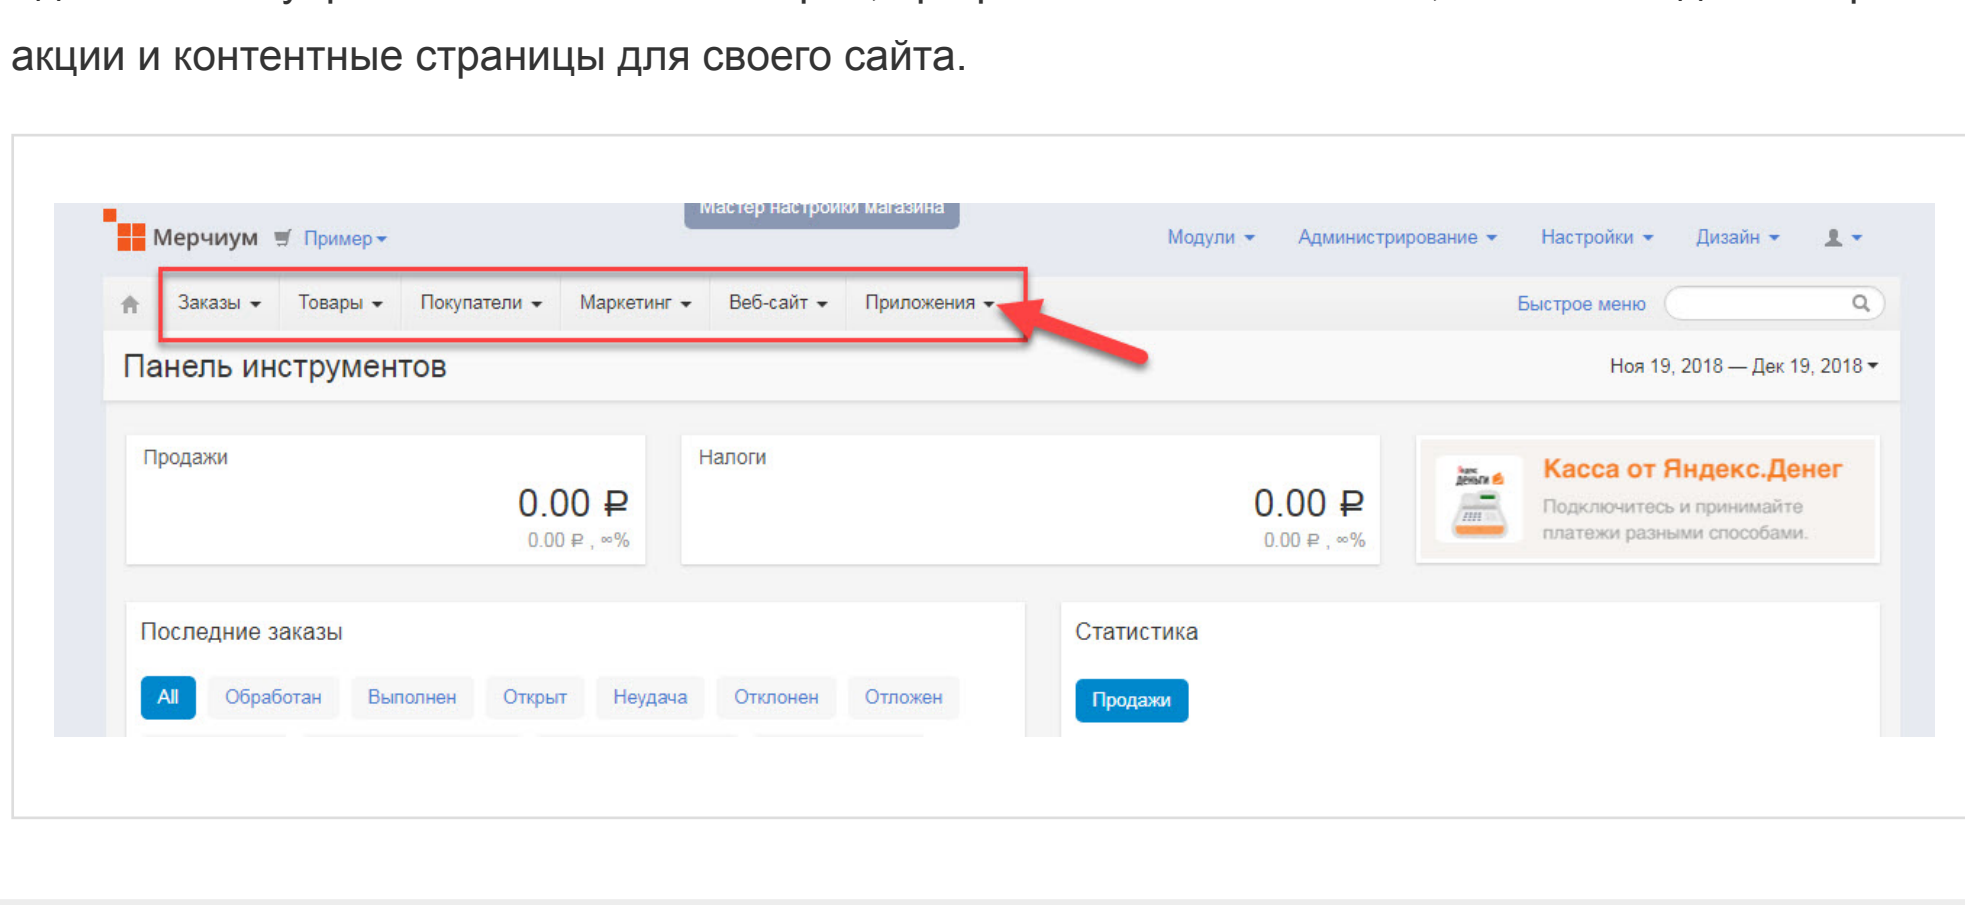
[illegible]
акции и контентные страницы для своего сайта.

Мерчиум Пример
Мастер настройки магазина
Модули Администрирование Настройки Дизайн

Заказы Товары Покупатели Маркетинг Веб-сайт Приложения
Быстрое меню

Панель инструментов
Ноя 19, 2018 — Дек 19, 2018

Продажи
0.00 ₽
0.00 ₽ , ∞%

Налоги
0.00 ₽
0.00 ₽ , ∞%

Касса от Яндекс.Денег
Подключитесь и принимайте платежи разными способами.

Последние заказы
All Обработан Выполнен Открыт Неудача Отклонен Отложен

Статистика
Продажи